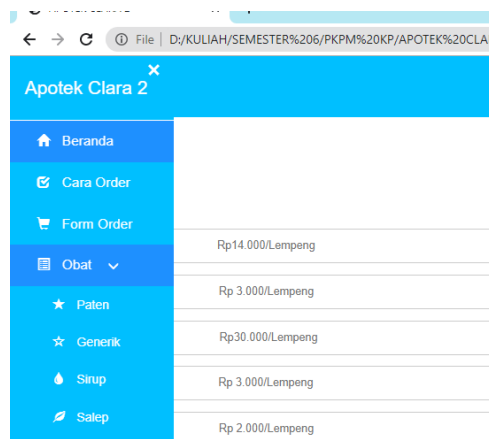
File | D:/KULIAH/SEMESTER%206/PKPM%20KP/APOTEK%20CLA

Apotek Clara 2

×

Beranda

Cara Order

Form Order

Obat

Paten

Generik

Sirup

Salep

Rp14.000/Lempeng

Rp 3.000/Lempeng

Rp30.000/Lempeng

Rp 3.000/Lempeng

Rp 2.000/Lempeng